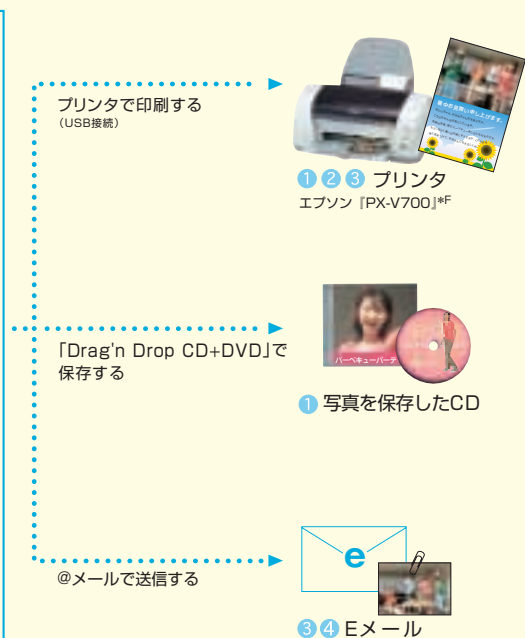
プリンタで印刷する
（USB接続）

暑中お見舞い申し上げます。

1 2 3 プリンタ
エプソン『PX-V700』*F

「Drag'n Drop CD+DVD」で保存する

バーベキューパーティ

1 写真を保存したCD

@メールで送信する

e

3 4 Eメール